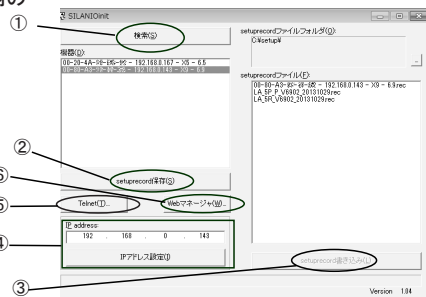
①
SILANIOinit
検索(S)
機器(D):
00-20-4A-1E-EE-EE - 192.168.0.167 - X5 - 6.5
00-80-A3-9-8E-26 - 192.168.0.143 - X9 - 6.9
setuprecordファイルフォルダ(O):
C:¥setup¥
setuprecordファイル(F):
00-80-A3-85-26-8E - 192.168.0.143 - X9 - 6.9.rec
LA_5P_P_V6802_20131029.rec
LA_5R_V6802_20131029.rec
②
setuprecord保存(S)
⑥
⑤
Telnet(T)...
Webマネージャ(W)...
④
IP address:
192 . 168 . 0 . 143
IPアドレス設定(I)
setuprecord書き込み(W)
③
Version 1.04